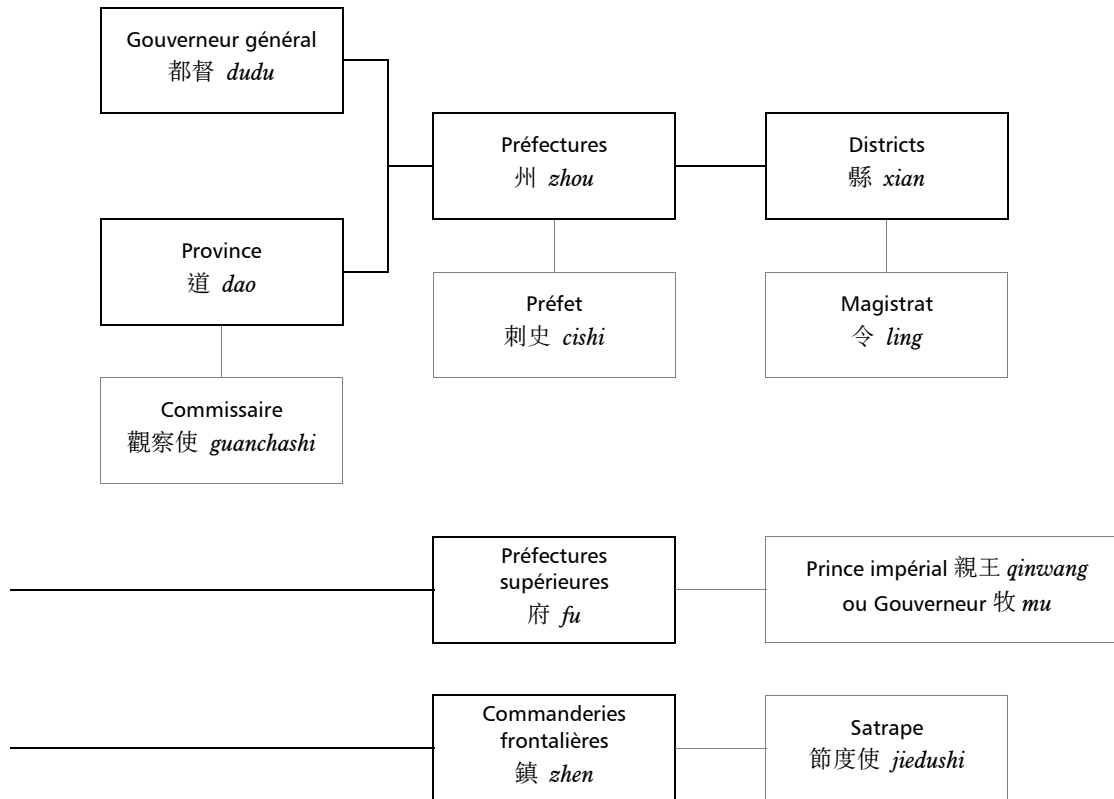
Gouverneur général
都督 *dudu*

Préfectures
州 *zhou*

Districts
縣 *xian*

Province
道 *dao*

Préfet
刺史 *cishi*

Magistrat
令 *ling*

Commissaire
觀察使 *guanchashi*

Préfectures supérieures
府 *fu*

Prince impérial 親王 *qinwang*
ou Gouverneur 牧 *mu*

Commanderies frontalières
鎮 *zhen*

Satrape
節度使 *jiedushi*